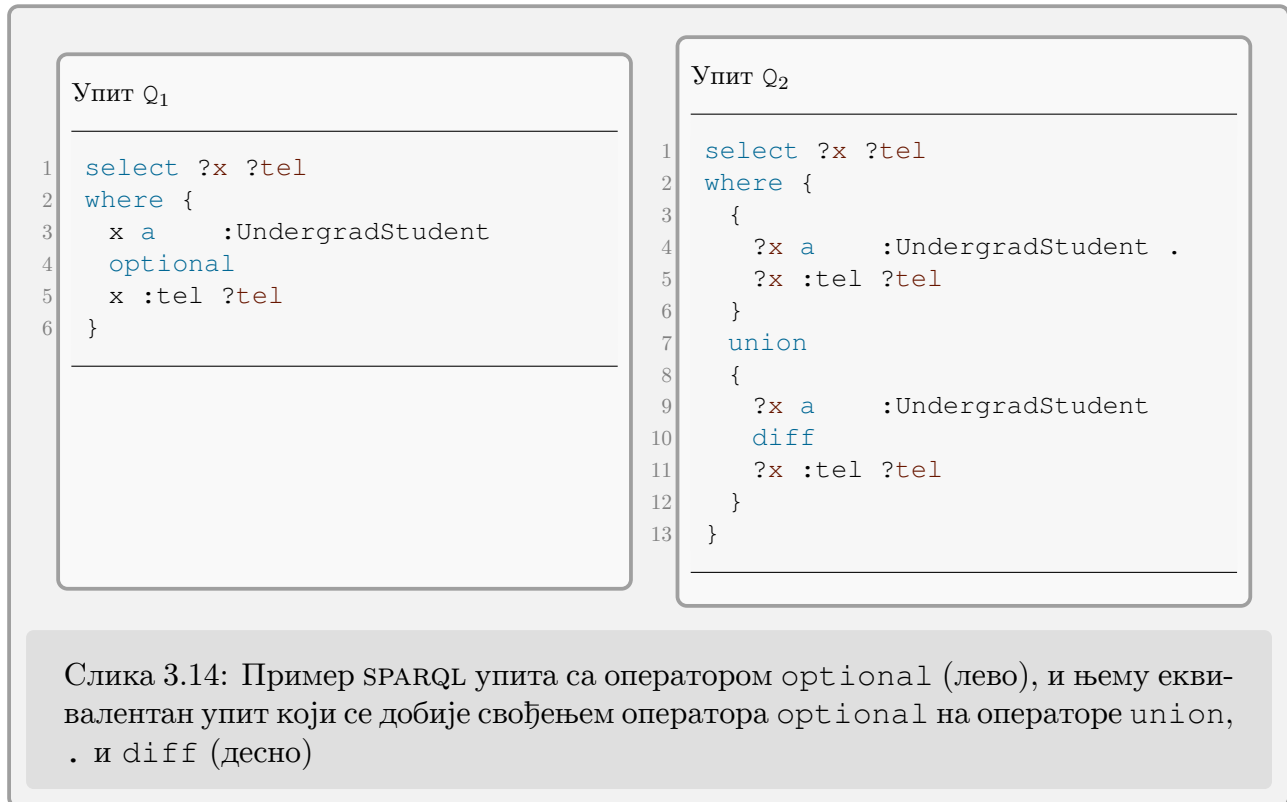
Упит $Q_1$

1 select ?x ?tel
2 where {
3  x a    :UndergradStudent
4  optional
5  x :tel ?tel
6 }

Упит $Q_2$

1 select ?x ?tel
2 where {
3  {
4   ?x a    :UndergradStudent .
5   ?x :tel ?tel
6  }
7  union
8  {
9   ?x a    :UndergradStudent
10   diff
11   ?x :tel ?tel
12  }
13 }

Слика 3.14: Пример SPARQL упита са оператором optional (лево), и њему еквивалентан упит који се добије свођењем оператора optional на операторе union, . и diff (десно)